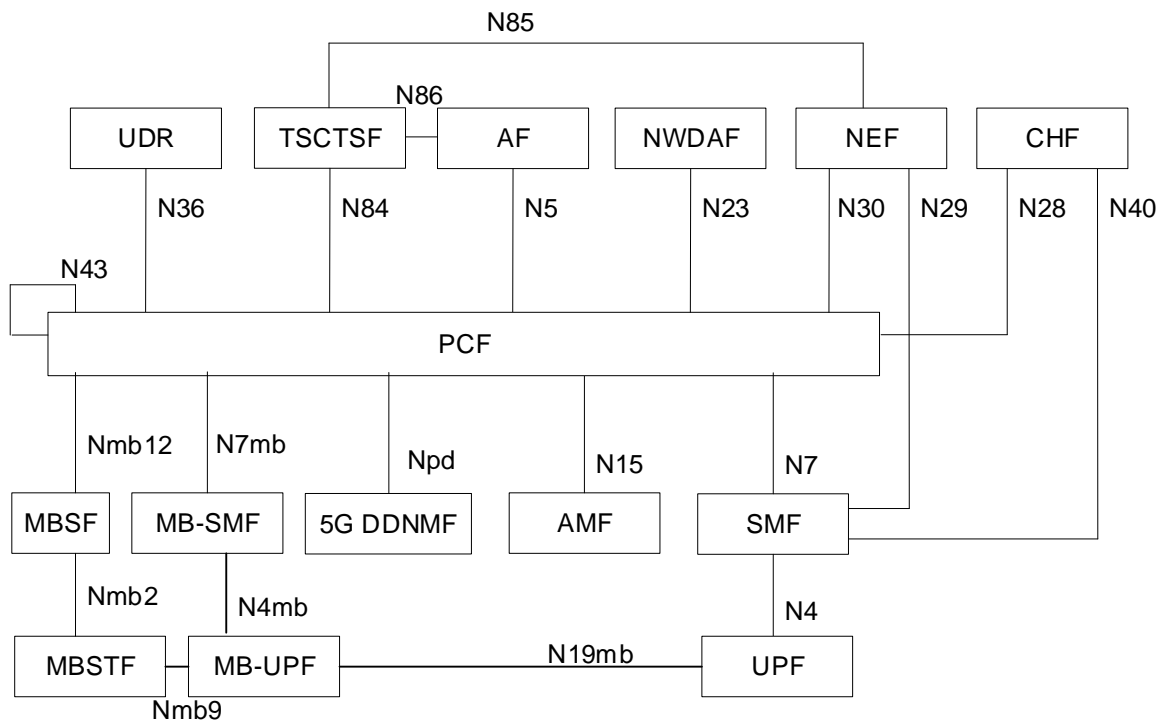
N85

N86

UDR

TSCTSF

AF

NWDAF

NEF

CHF

N36

N84

N5

N23

N30

N29

N28

N40

N43

PCF

Nmb12

N7mb

Npd

N15

N7

MBSF

MB-SMF

5G DDNMF

AMF

SMF

Nmb2

N4mb

N4

MBSTF

MB-UPF

N19mb

UPF

Nmb9